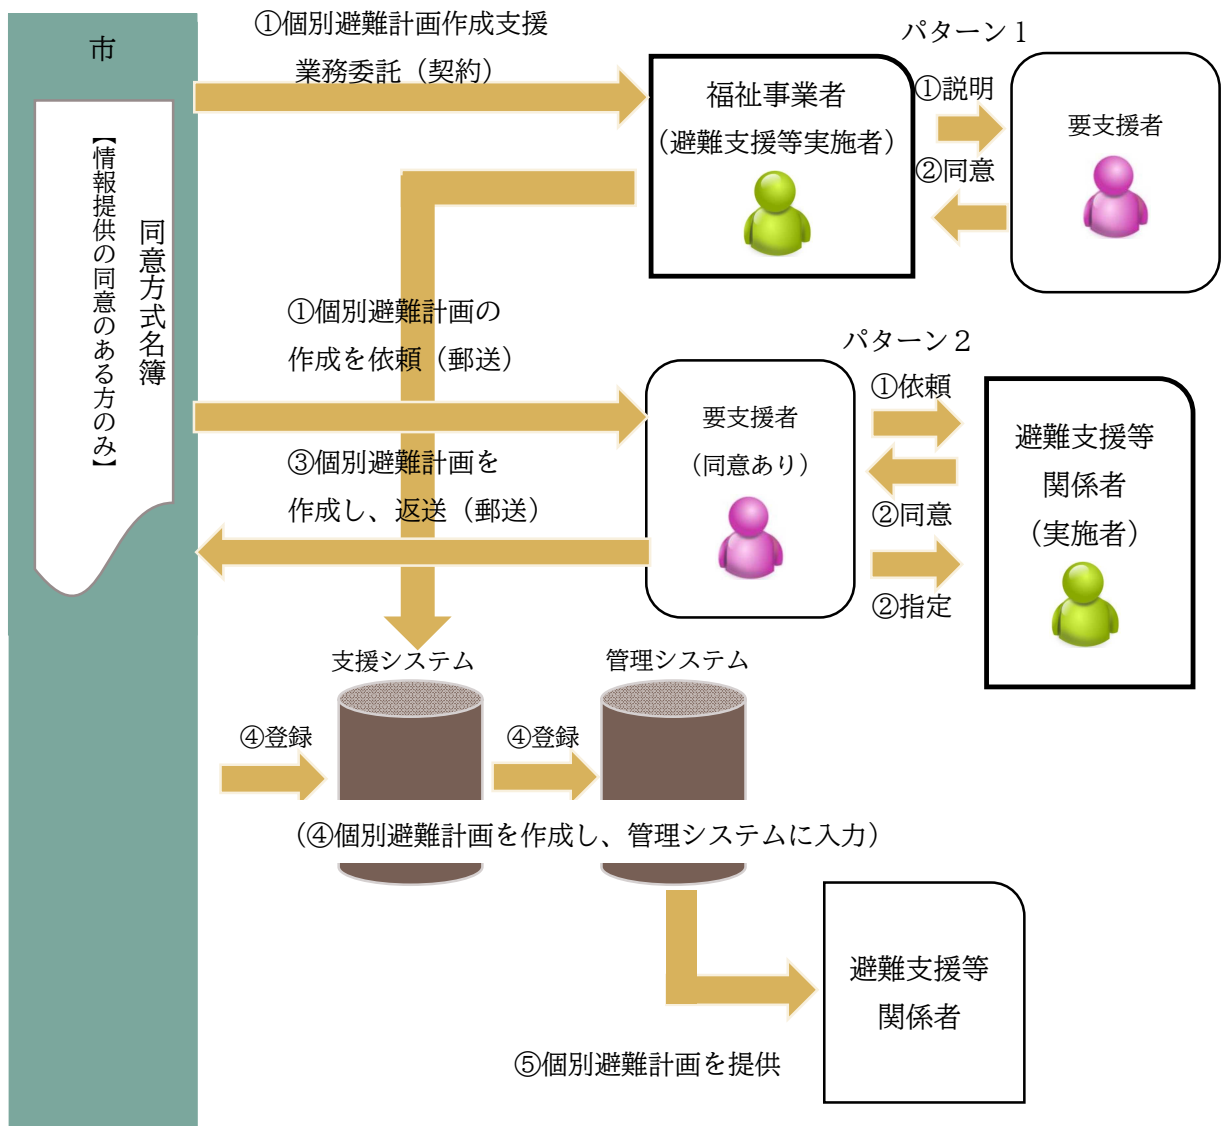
市

同意方式名簿
【情報提供の同意のある方のみ】

①個別避難計画作成支援業務委託（契約）

パターン１

福祉事業者
（避難支援等実施者）

①説明
②同意

要支援者

①個別避難計画の作成を依頼（郵送）

パターン２

要支援者
（同意あり）

①依頼
②同意
②指定

避難支援等関係者
（実施者）

③個別避難計画を作成し、返送（郵送）

支援システム

管理システム

④登録

④登録

（④個別避難計画を作成し、管理システムに入力）

避難支援等関係者

⑤個別避難計画を提供